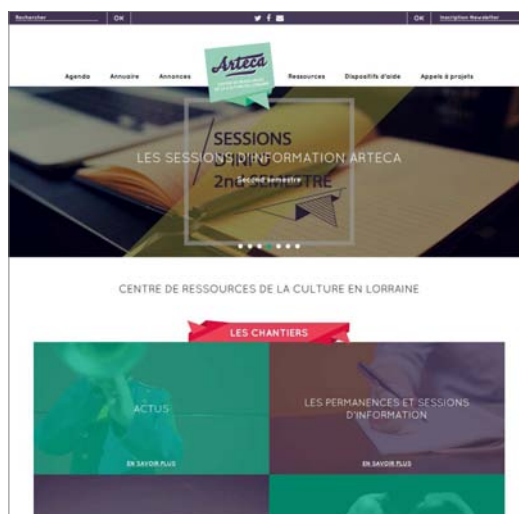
Rechercher OK

OK Inscription Newsletter

Arteca

Agenda Annuaire Annonces Ressources Dispositifs d'aide Appels à projets

SESSIONS

LES SESSIONS D'INFORMATION ARTECA

Second semestre

2nd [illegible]TRE

CENTRE DE RESSOURCES DE LA CULTURE EN LORRAINE

LES CHANTIERS

ACTUS

EN SAVOIR PLUS

LES PERMANENCES ET SESSIONS D'INFORMATION

EN SAVOIR PLUS